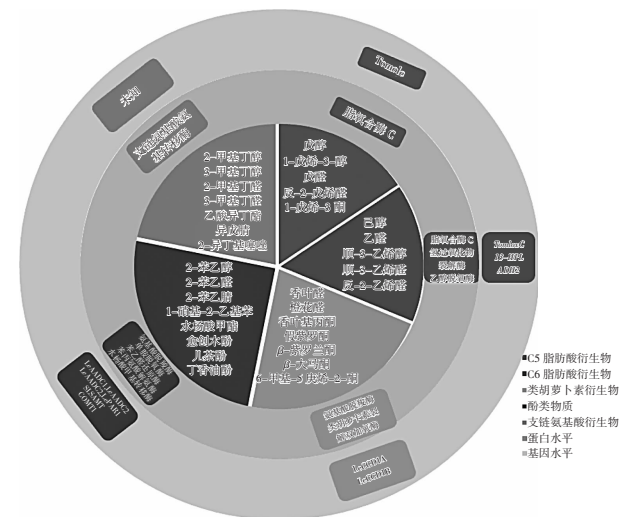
未知

TomloxC

脂肪合酶 C

支链氨基酸转氨酶

戊醇
1-戊烯-3-醇
戊醛
反-2-戊烯醛
1-戊烯-3-酮

2-甲基丁醇
3-甲基丁醇
2-甲基丁醛
3-甲基丁醛
乙酸异丁酯
异戊腈
2-异丁基噻唑

己醇
乙醛
顺-3-乙烯醇
顺-3-乙烯醛
反-2-乙烯醛

脂肪合酶 C
氢过氧化物裂解酶
乙醇脱氢酶

TomloxC
13-HPL
ADH2

2-苯乙醇
2-苯乙醛
2-苯乙腈
1-硝基-2-乙基苯
水杨酸甲酯
愈创木酚
儿茶酚
丁香油酚

香叶醛
橙花醛
香叶基丙酮
假紫罗酮
β-紫罗兰酮
β-大马酮
6-甲基-5-庚烯-2-酮

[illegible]

LeAADC1A AADC2
LeAADC1 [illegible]
SlSAMT
COMT1

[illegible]

LeCCD1A
LeCCD1B

■C5 脂肪酸衍生物
■C6 脂肪酸衍生物
■类胡萝卜素衍生物
■酚类物质
■支链氨基酸衍生物
■蛋白水平
■基因水平